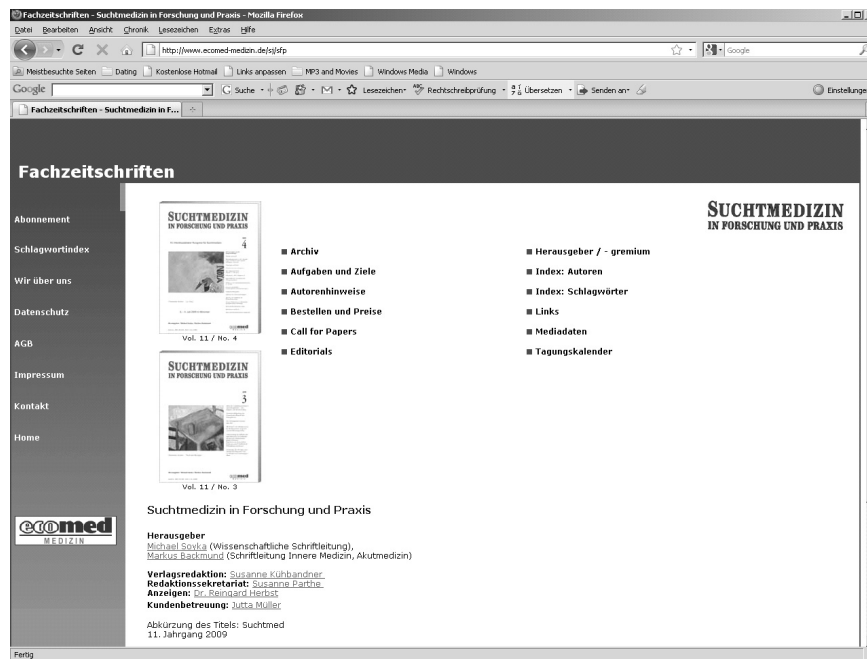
Fachzeitschriften - Suchtmedizin in Forschung und Praxis - Mozilla Firefox

Datei Bearbeiten Ansicht Chronik Lesezeichen Extras Hilfe

http://www.ecomed-medizin.de/sj/sfp

Google

Meistbesuchte Seiten Dating Kostenlose Hotmail Links anpassen MP3 and Movies Windows Media Windows

Google Suche Lesezeichen Rechtschreibprüfung Übersetzen Senden an Einstellunge

Fachzeitschriften - Suchtmedizin in F...

Fachzeitschriften

Abonnement

Schlagwortindex

Wir über uns

Datenschutz

AGB

Impressum

Kontakt

Home

ecomed MEDIZIN

SUCHTMEDIZIN IN FORSCHUNG UND PRAXIS 4

Vol. 11 / No. 4

SUCHTMEDIZIN IN FORSCHUNG UND PRAXIS 3

Vol. 11 / No. 3

SUCHTMEDIZIN IN FORSCHUNG UND PRAXIS

■ Archiv
■ Aufgaben und Ziele
■ Autorenhinweise
■ Bestellen und Preise
■ Call for Papers
■ Editorials

■ Herausgeber / - gremium
■ Index: Autoren
■ Index: Schlagwörter
■ Links
■ Mediadaten
■ Tagungskalender

Suchtmedizin in Forschung und Praxis

Herausgeber
Michael Soyka (Wissenschaftliche Schriftleitung),
Markus Backmund (Schriftleitung Innere Medizin, Akutmedizin)

Verlagsredaktion: Susanne Kühbandner
Redaktionssekretariat: Susanne Parthe
Anzeigen: Dr. Reingard Herbst
Kundenbetreuung: Jutta Müller

Abkürzung des Titels: Suchtmed
11. Jahrgang 2009

Fertig